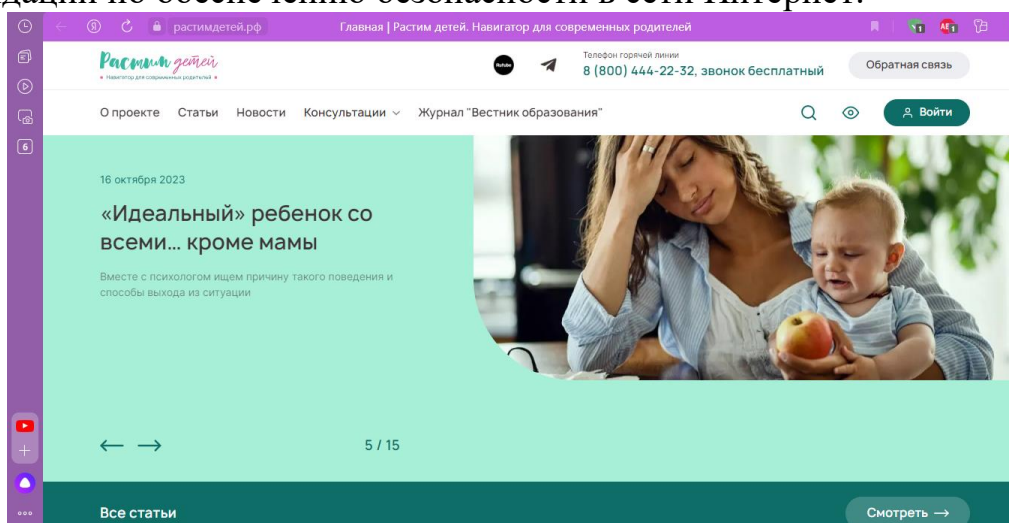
дации по обеспечению безопасности в сети Интернет.

растимдетей.рф

Главная | Растим детей. Навигатор для современных родителей

Растим детей
Навигатор для современных родителей

RuTube

Телефон горячей линии
8 (800) 444-22-32, звонок бесплатный

Обратная связь

О проекте Статьи Новости Консультации Журнал "Вестник образования"

Войти

16 октября 2023

«Идеальный» ребенок со всеми... кроме мамы

Вместе с психологом ищем причину такого поведения и способы выхода из ситуации

5 / 15

Все статьи

Смотреть →